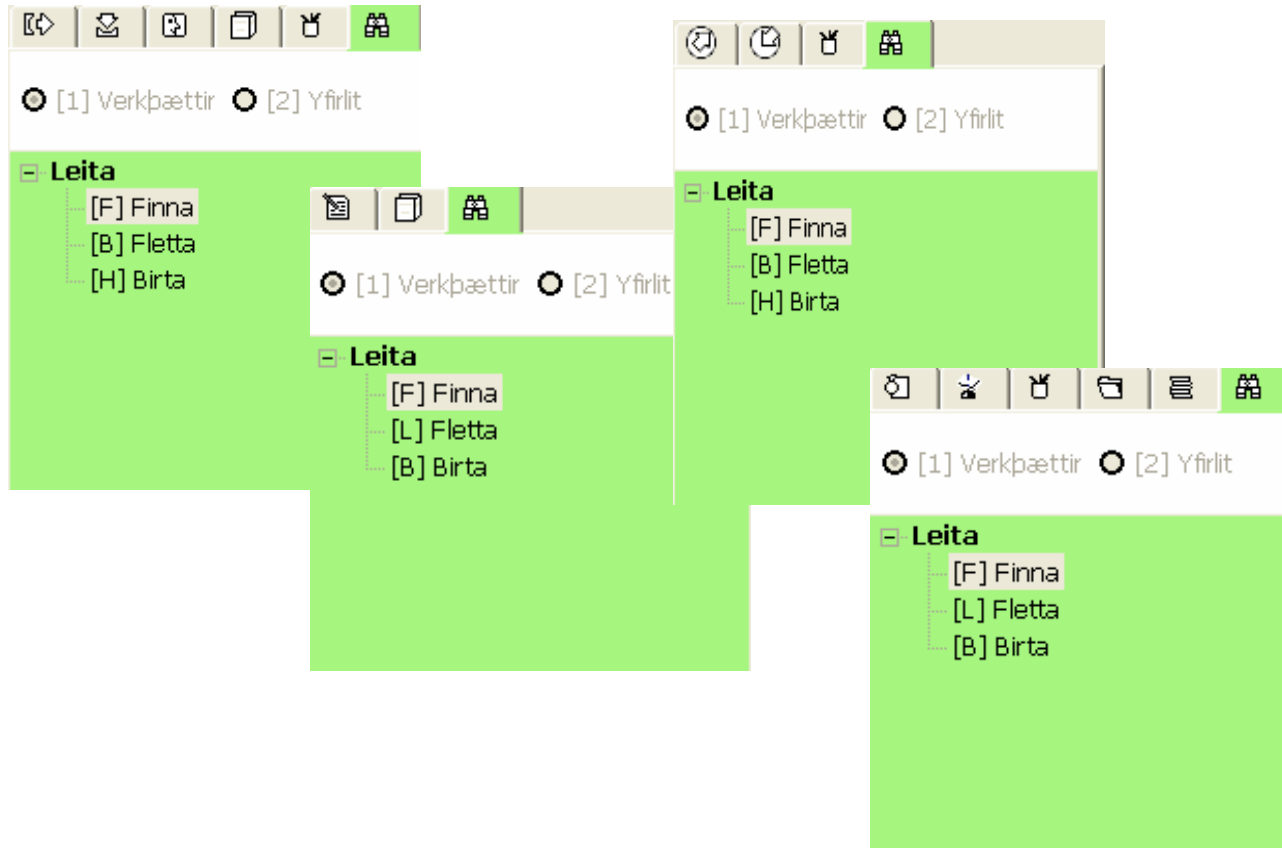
[1] Verkþættir [2] Yfirlit

Leita
[F] Finna
[B] Fletta
[H] Birta

[1] Verkþættir [2] Yfirlit

Leita
[F] Finna
[L] Fletta
[B] Birta

[1] Verkþættir [2] Yfirlit

Leita
[F] Finna
[B] Fletta
[H] Birta

[1] Verkþættir [2] Yfirlit

Leita
[F] Finna
[L] Fletta
[B] Birta